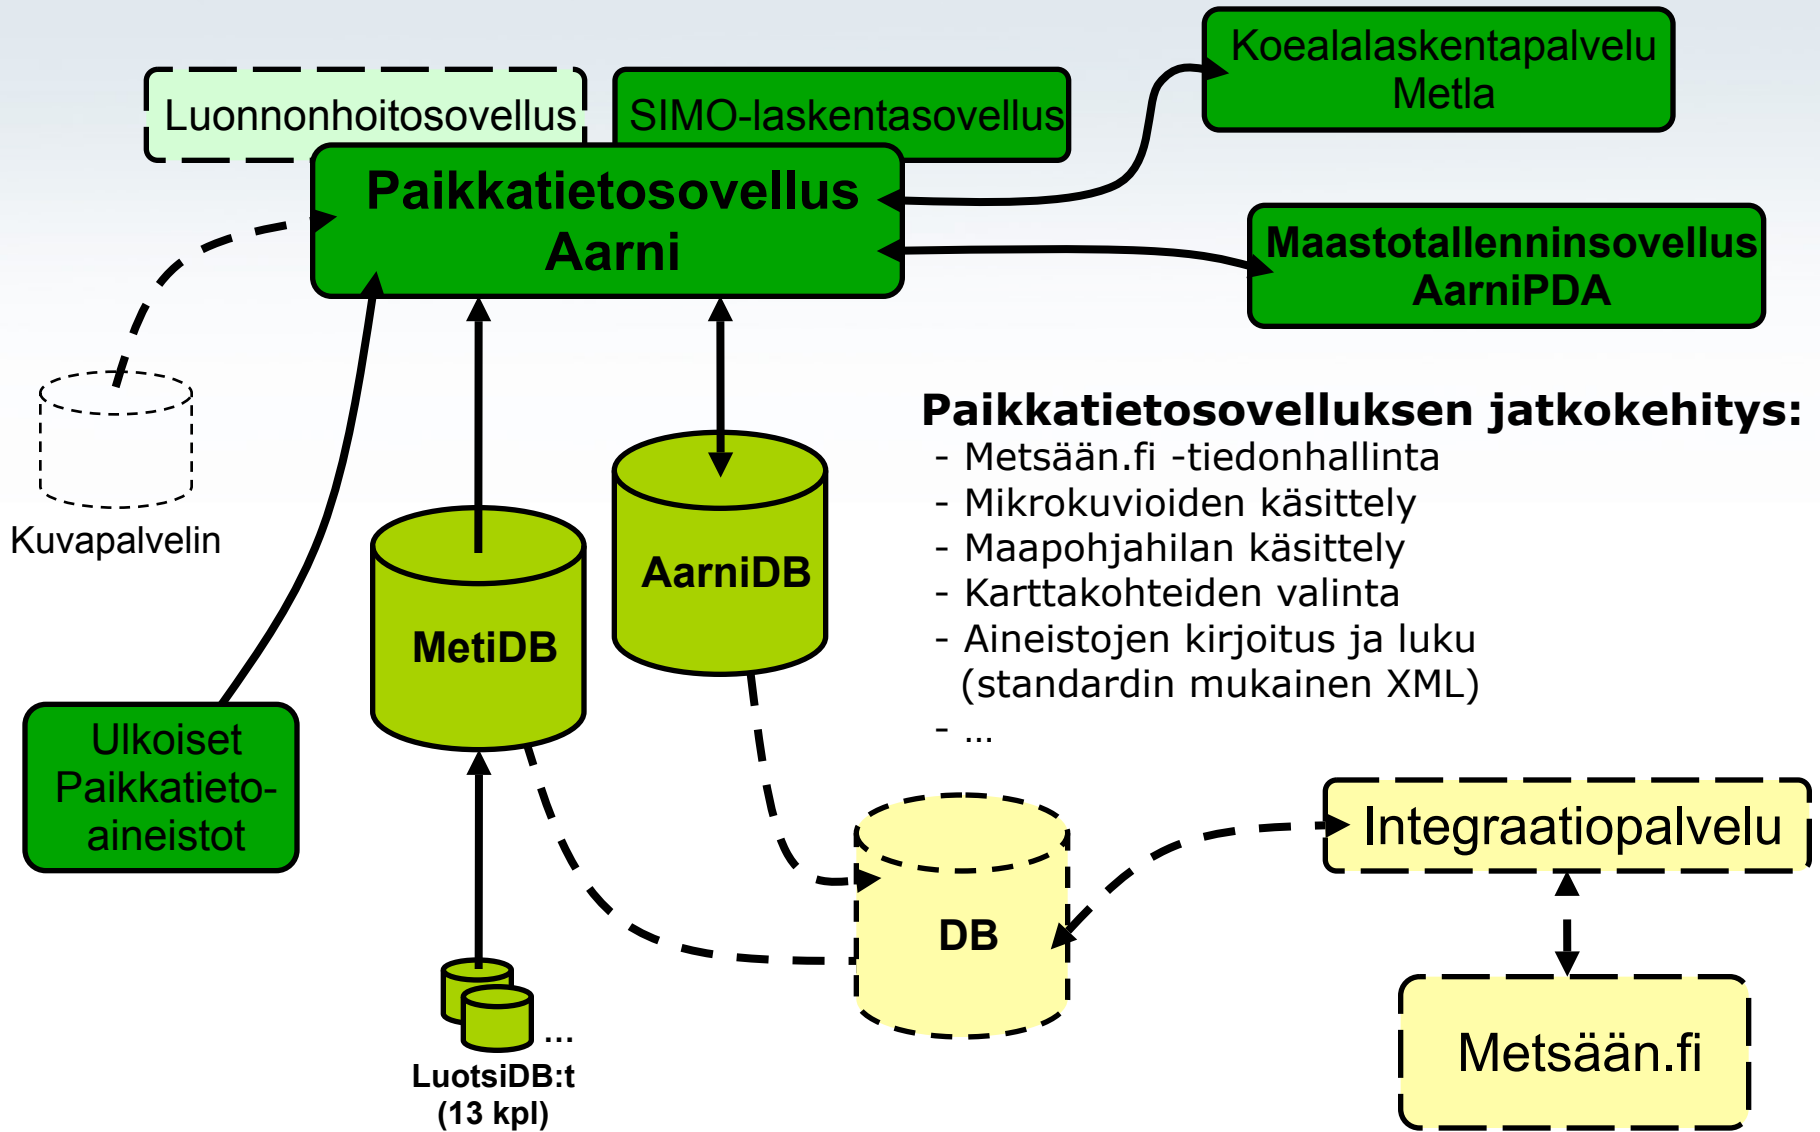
Luonnonhoitosovellus

SIMO-laskentasovellus

Koealalaskentapalvelu
Metla

Paikkatietosovellus
Aarni

Maastotallenninsovellus
AarniPDA

Kuvapalvelin

Paikkatietosovelluksen jatkokehitys:
- Metsään.fi -tiedonhallinta
- Mikrokuvioiden käsittely
- Maapohjahilan käsittely
- Karttakohteiden valinta
- Aineistojen kirjoitus ja luku (standardin mukainen XML)
- ...

AarniDB

MetiDB

Ulkoiset Paikkatietoaineistot

DB

Integraatiopalvelu

...

LuotsiDB:t
(13 kpl)

Metsään.fi